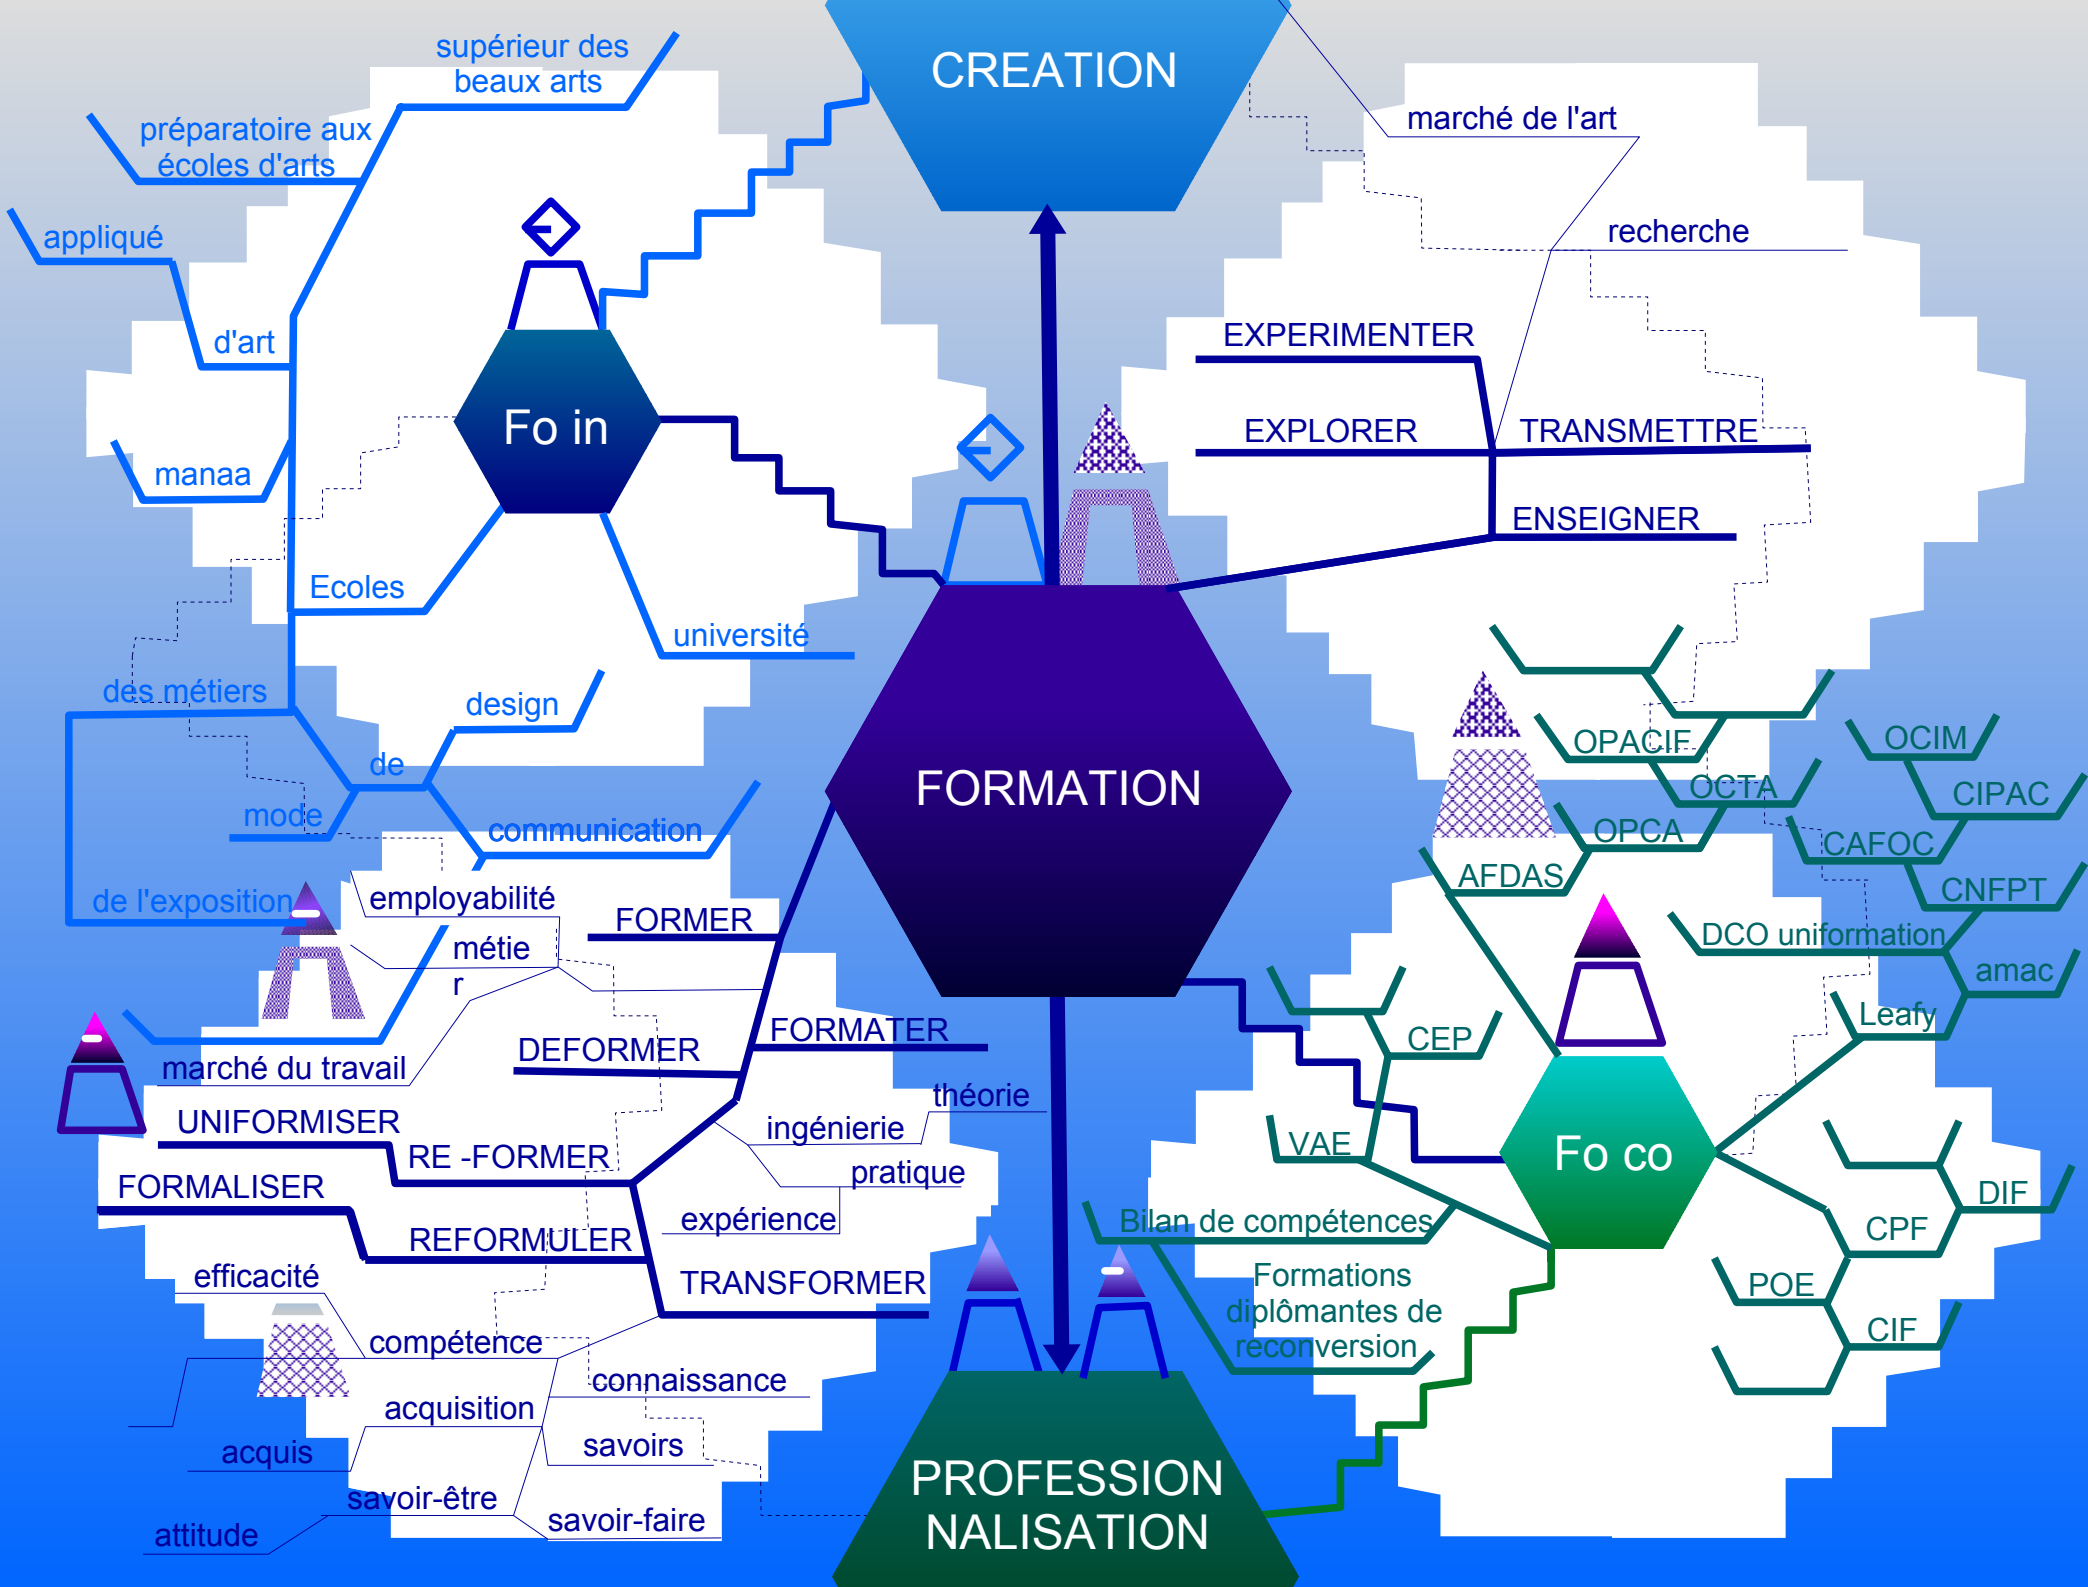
CREATION

supérieur des beaux arts
préparatoire aux écoles d'arts
appliqué
d'art
manaa
Fo in
Ecoles
université
des métiers
design
de
mode
communication
de l'exposition

marché de l'art
recherche
EXPERIMENTER
EXPLORER
TRANSMETTRE
ENSEIGNER

FORMATION

employabilité
métie r
FORMER
marché du travail
DEFORMER
FORMATER
UNIFORMISER
RE -FORMER
FORMALISER
REFORMULER
TRANSFORMER
théorie
ingénierie
pratique
expérience
efficacité
compétence
connaissance
acquisition
savoirs
acquis
savoir-être
savoir-faire
attitude

OPACIF
OCTA
OPCA
AFDAS
OCIM
CIPAC
CAFOC
CNFPT
DCO uniformation
amac
Leafy
CEP
VAE
Fo co
Bilan de compétences
Formations diplômantes de reconversion
DIF
CPF
POE
CIF

PROFESSION NALISATION